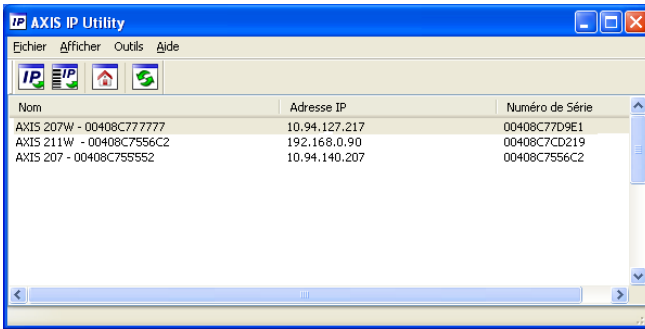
IP AXIS IP Utility

Fichier Afficher Outils Aide

| Nom | Adresse IP | Numéro de Série |
|---|---|---|
| AXIS 207W - 00408C777777 | 10.94.127.217 | 00408C77D9E1 |
| AXIS 211W - 00408C7556C2 | 192.168.0.90 | 00408C7CD219 |
| AXIS 207 - 00408C755552 | 10.94.140.207 | 00408C7556C2 |